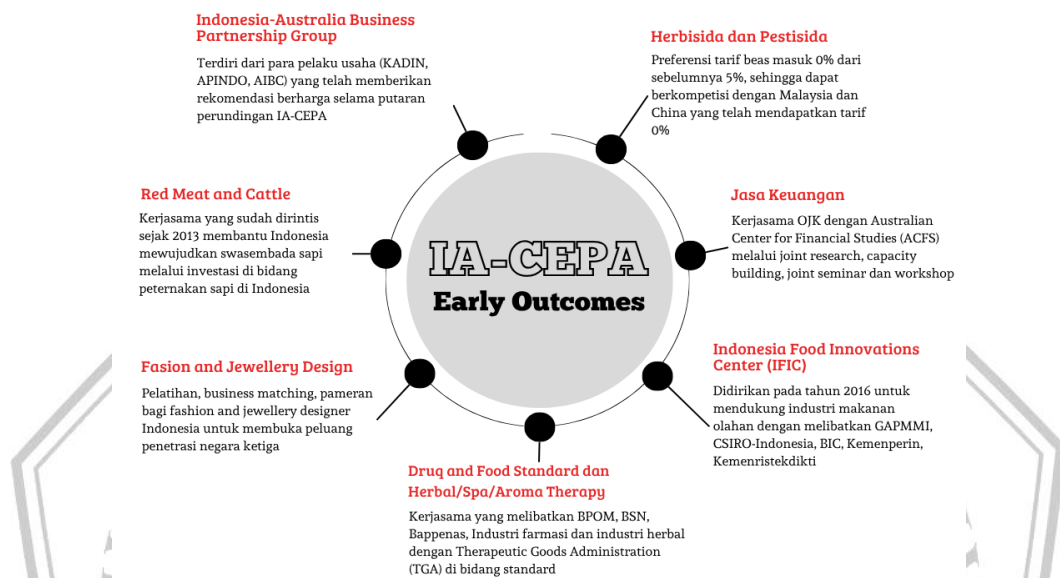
IA-CEPA

Early Outcomes

Indonesia-Australia Business Partnership Group

Terdiri dari para pelaku usaha (KADIN, APINDO, AIBC) yang telah memberikan rekomendasi berharga selama putaran perundingan IA-CEPA

Herbisida dan Pestisida

Preferensi tarif beas masuk 0% dari sebelumnya 5%, sehingga dapat berkompetisi dengan Malaysia dan China yang telah mendapatkan tarif 0%

Red Meat and Cattle

Kerjasama yang sudah dirintis sejak 2013 membantu Indonesia mewujudkan swasembada sapi melalui investasi di bidang peternakan sapi di Indonesia

Jasa Keuangan

Kerjasama OJK dengan Australian Center for Financial Studies (ACFS) melalui joint research, capacity building, joint seminar dan workshop

Fasion and Jewellery Design

Pelatihan, business matching, pameran bagi fashion and jewellery designer Indonesia untuk membuka peluang penetrasi negara ketiga

Indonesia Food Innovations Center (IFIC)

Didirikan pada tahun 2016 untuk mendukung industri makanan olahan dengan melibatkan GAPMMI, CSIRO-Indonesia, BIC, Kemenperin, Kemenristekdikti

Druq and Food Standard dan Herbal/Spa/Aroma Therapy

Kerjasama yang melibatkan BPOM, BSN, Bappenas, Industri farmasi dan industri herbal dengan Therapeutic Goods Administration (TGA) di bidang standard